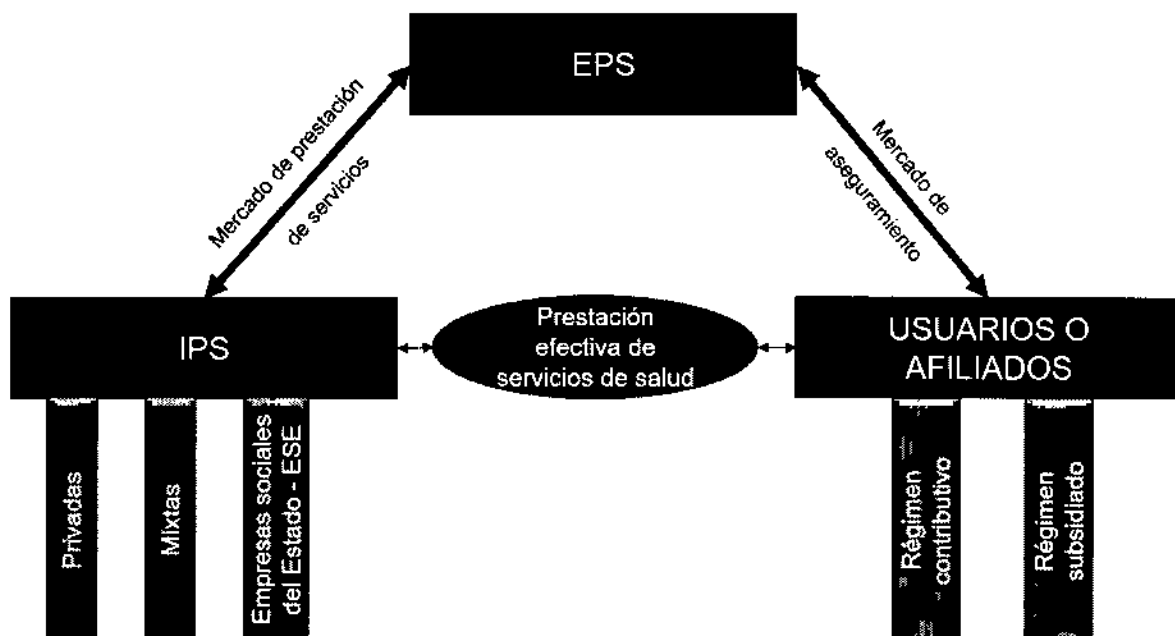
EPS

Mercado de prestación de servicios

Mercado de aseguramiento

IPS

Prestación efectiva de servicios de salud

USUARIOS O AFILIADOS

Privadas

Mixtas

Empresas sociales del Estado - ESE

Régimen contributivo

Régimen subsidiado